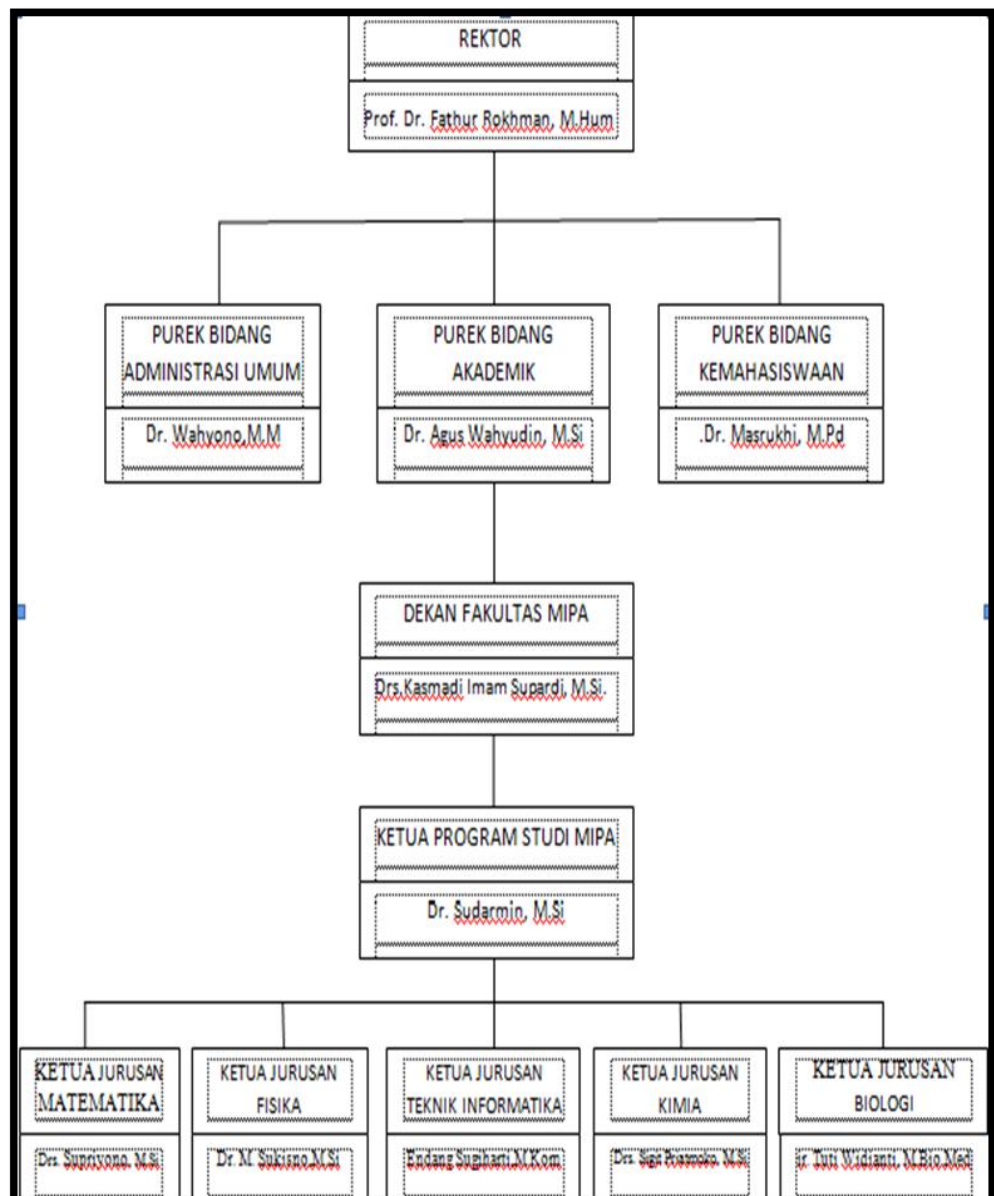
REKTOR

Prof. Dr. Fathur Rokhman, M.Hum

PUREK BIDANG ADMINISTRASI UMUM

Dr. Wahyono,M.M

PUREK BIDANG AKADEMIK

Dr. Agus Wahyudin, M.Si

PUREK BIDANG KEMAHASISWAAN

.Dr. Masrukhi, M.Pd

DEKAN FAKULTAS MIPA

Drs.Kasmadi Imam Supardi, M.Si.

KETUA PROGRAM STUDI MIPA

Dr. Sudarmin, M.Si

KETUA JURUSAN MATEMATIKA

Drs. Supriyono, M.Si

KETUA JURUSAN FISIKA

Dr. M. Sukisno M.Si

KETUA JURUSAN TEKNIK INFORMATIKA

Endang Sugiharti M.Kom

KETUA JURUSAN KIMIA

Drs. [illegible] M.Si

KETUA JURUSAN BIOLOGI

Ir. Tuti Widianti, M.Bio.Med